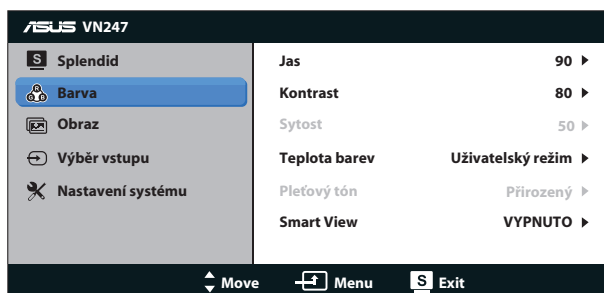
ASUS VN247

S Splendid
Barva
Obraz
Výběr vstupu
Nastavení systému

| | |
|---|---|
| Jas | 90 ▶ |
| Kontrast | 80 ▶ |
| Sytost | 50 ▶ |
| Teplota barev | Uživatelský režim ▶ |
| Pleťový tón | Přirozený ▶ |
| Smart View | VYPNUTO ▶ |

Move Menu S Exit